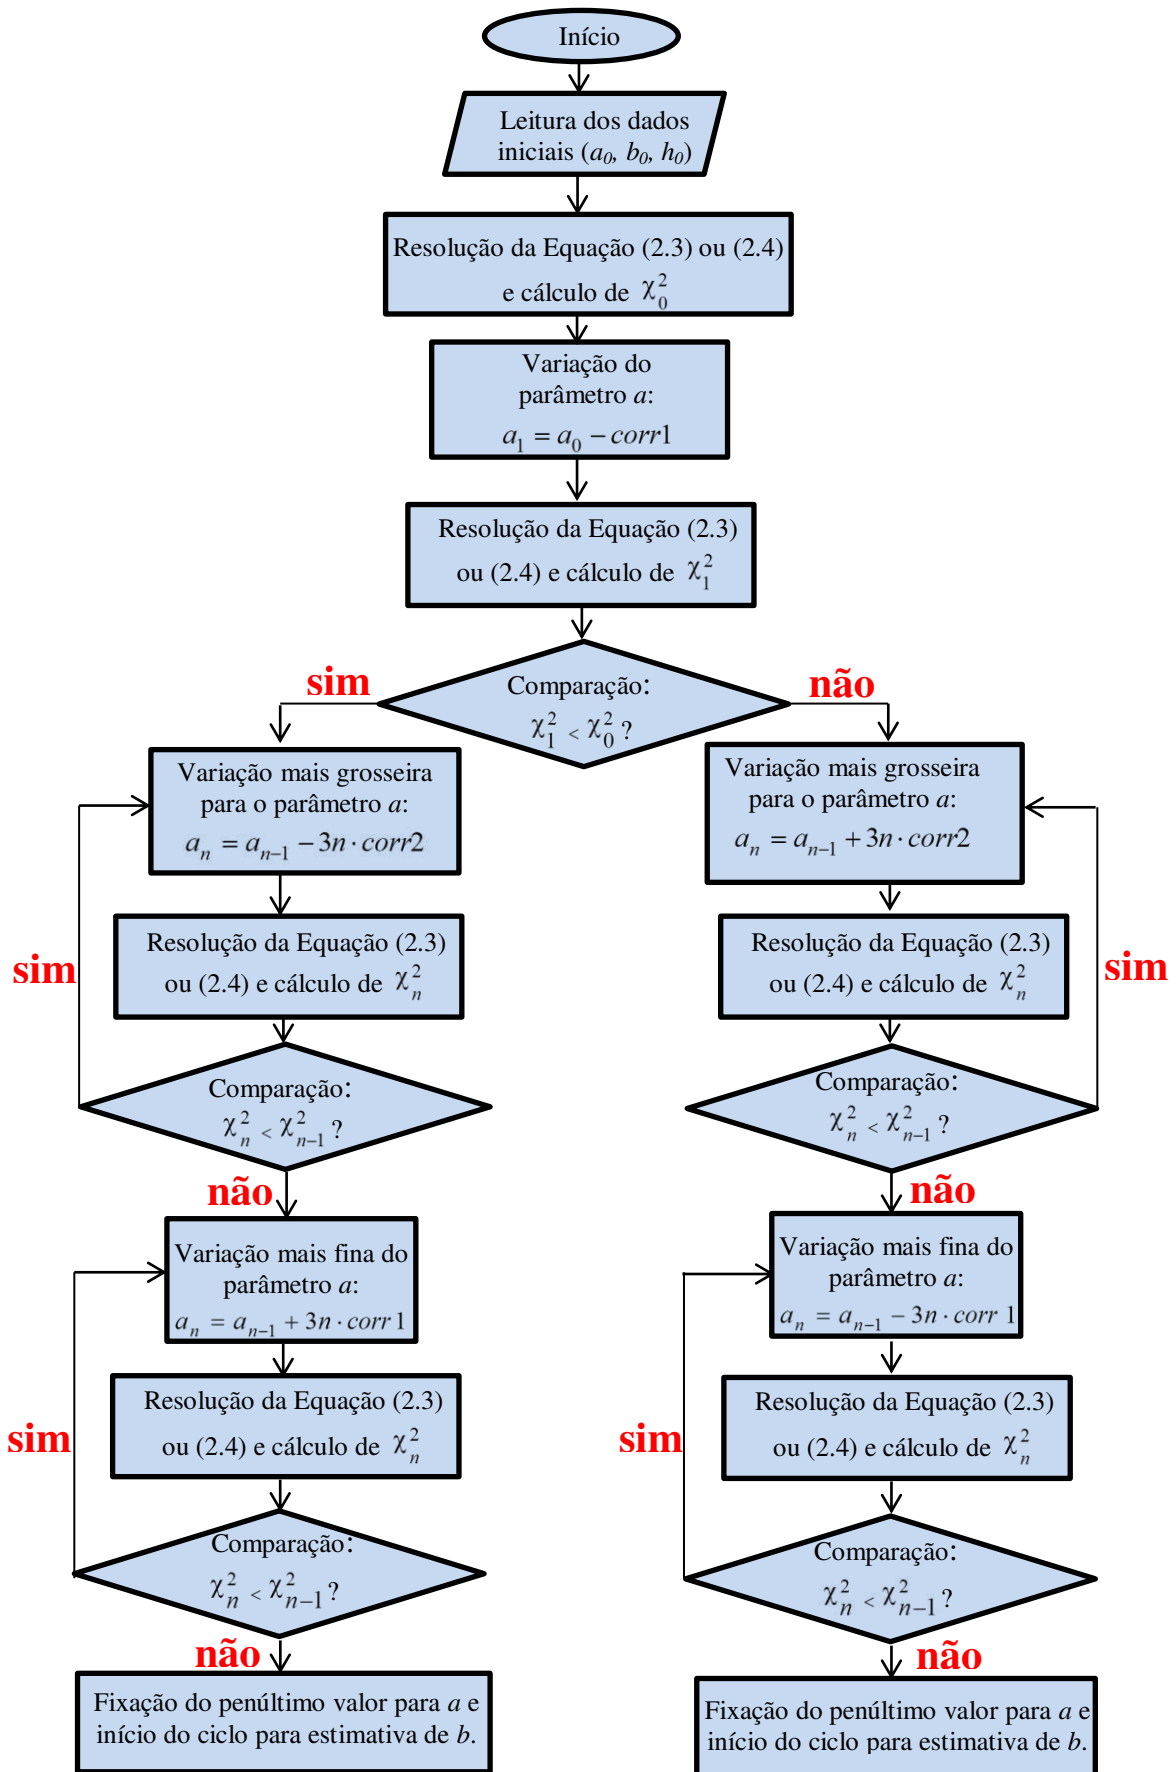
Início

Leitura dos dados iniciais ($a_0$, $b_0$, $h_0$)

Resolução da Equação (2.3) ou (2.4) e cálculo de $\chi_0^2$

Variação do parâmetro $a$: $a_1 = a_0 - corr1$

Resolução da Equação (2.3) ou (2.4) e cálculo de $\chi_1^2$

sim

Comparação: $\chi_1^2 < \chi_0^2$ ?

não

Variação mais grosseira para o parâmetro $a$: $a_n = a_{n-1} - 3n \cdot corr2$

Resolução da Equação (2.3) ou (2.4) e cálculo de $\chi_n^2$

sim

Comparação: $\chi_n^2 < \chi_{n-1}^2$ ?

não

Variação mais fina do parâmetro $a$: $a_n = a_{n-1} + 3n \cdot corr\,1$

Resolução da Equação (2.3) ou (2.4) e cálculo de $\chi_n^2$

sim

Comparação: $\chi_n^2 < \chi_{n-1}^2$ ?

não

Fixação do penúltimo valor para $a$ e início do ciclo para estimativa de $b$.

Variação mais grosseira para o parâmetro $a$: $a_n = a_{n-1} + 3n \cdot corr2$

Resolução da Equação (2.3) ou (2.4) e cálculo de $\chi_n^2$

sim

Comparação: $\chi_n^2 < \chi_{n-1}^2$ ?

não

Variação mais fina do parâmetro $a$: $a_n = a_{n-1} - 3n \cdot corr\,1$

Resolução da Equação (2.3) ou (2.4) e cálculo de $\chi_n^2$

sim

Comparação: $\chi_n^2 < \chi_{n-1}^2$ ?

não

Fixação do penúltimo valor para $a$ e início do ciclo para estimativa de $b$.